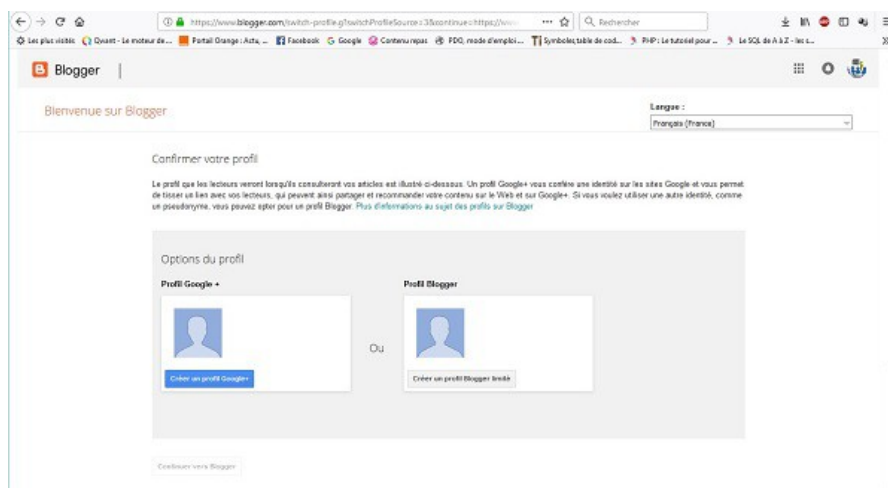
https://www.blogger.com/switch-profile.g?switchProfileSource=3&continue=https://www

Rechercher

Les plus visités Qwant - Le moteur de... Portail Orange : Actu, ... Facebook Google Contenu repas PDO, mode d'emploi... Symboles,table de cod... PHP : Le tutoriel pour ... Le SQL de A à Z - les s...

Blogger

Bienvenue sur Blogger

Langue :

Français (France)

Confirmer votre profil

Le profil que les lecteurs verront lorsqu'ils consulteront vos articles est illustré ci-dessous. Un profil Google+ vous confère une identité sur les sites Google et vous permet de tisser un lien avec vos lecteurs, qui peuvent ainsi partager et recommander votre contenu sur le Web et sur Google+. Si vous voulez utiliser une autre identité, comme un pseudonyme, vous pouvez opter pour un profil Blogger. Plus d'informations au sujet des profils sur Blogger

Options du profil

Profil Google +

Créer un profil Google+

Ou

Profil Blogger

Créer un profil Blogger limité

Continuer vers Blogger